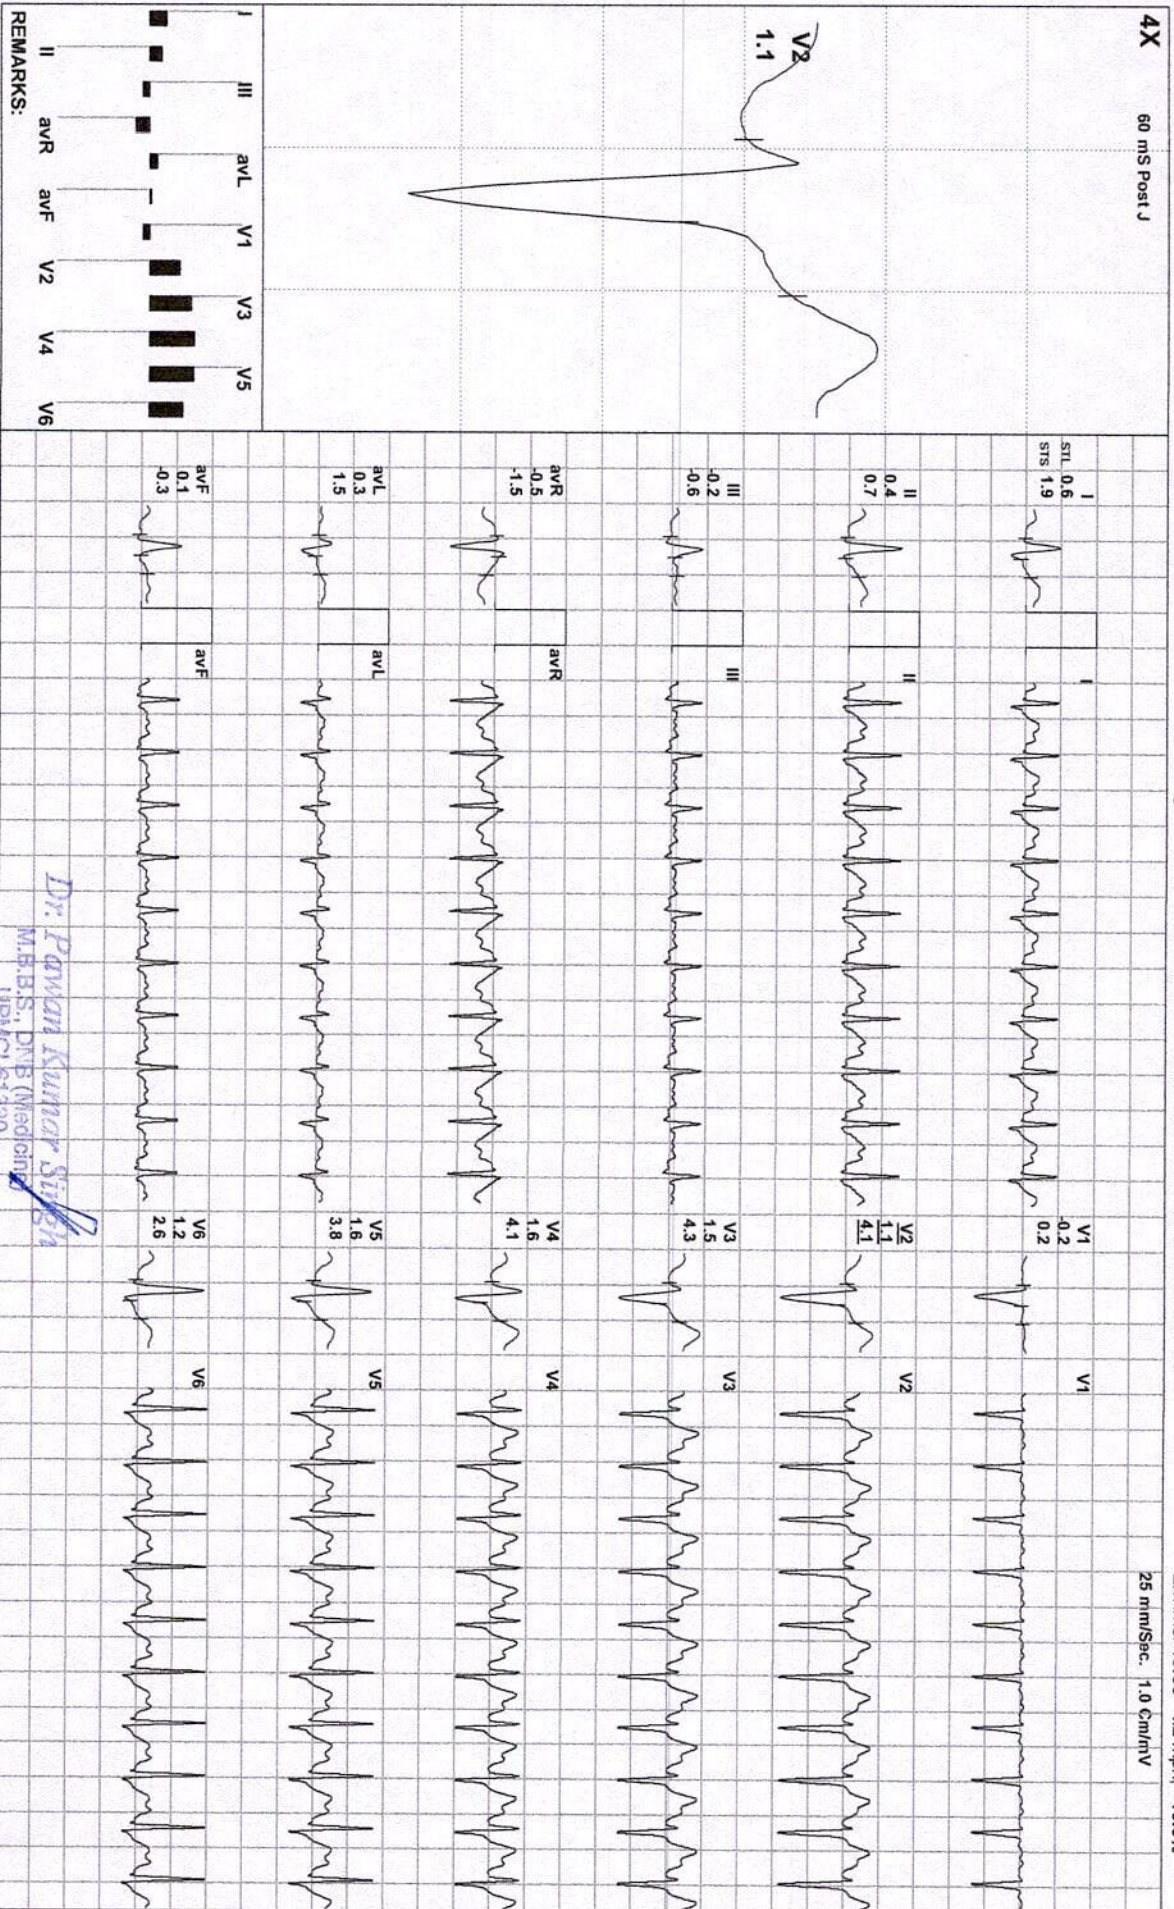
4X 60 mS Post J

V2
1.1

I III avL V1 V3 V5
II avR avF V2 V4 V6
REMARKS:

I
STL 0.6
STS 1.9

II
0.4
0.7

III
-0.2
-0.6

avR
-0.5
-1.5

avL
0.3
1.5

avF
0.1
-0.3

I
II
III
avR
avL
avF

V1
-0.2
0.2

V2
1.1
4.1

V3
1.5
4.3

V4
1.6
4.1

V5
1.6
3.8

V6
1.2
2.6

V1
V2
V3
V4
V5
V6

25 mm/Sec. 1.0 Cm/mV

Dr. Pawan Kumar Singh
M.B.B.S., DNB (Medicine)
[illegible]